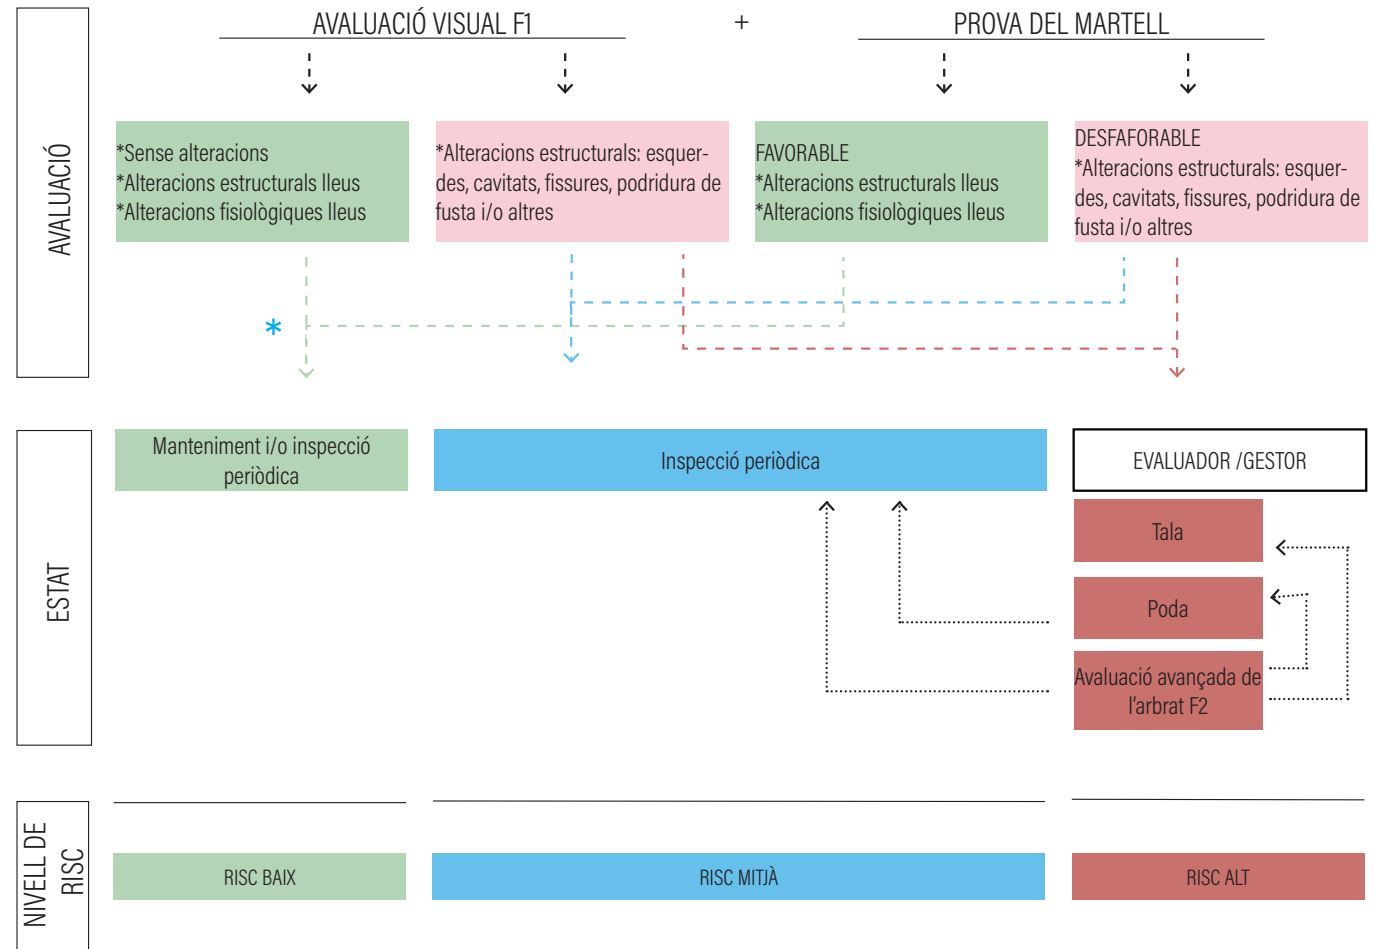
AVALUACIÓ

AVALUACIÓ VISUAL F1

+

PROVA DEL MARTELL

*Sense alteracions
*Alteracions estructurals lleus
*Alteracions fisiològiques lleus

*Alteracions estructurals: esquerdes, cavitats, fissures, podridura de fusta i/o altres

FAVORABLE
*Alteracions estructurals lleus
*Alteracions fisiològiques lleus

DESFAFORABLE
*Alteracions estructurals: esquerdes, cavitats, fissures, podridura de fusta i/o altres

*

ESTAT

Manteniment i/o inspecció periòdica

Inspecció periòdica

EVALUADOR /GESTOR

Tala

Poda

Avaluació avançada de l'arbrat F2

NIVELL DE RISC

RISC BAIX

RISC MITJÀ

RISC ALT